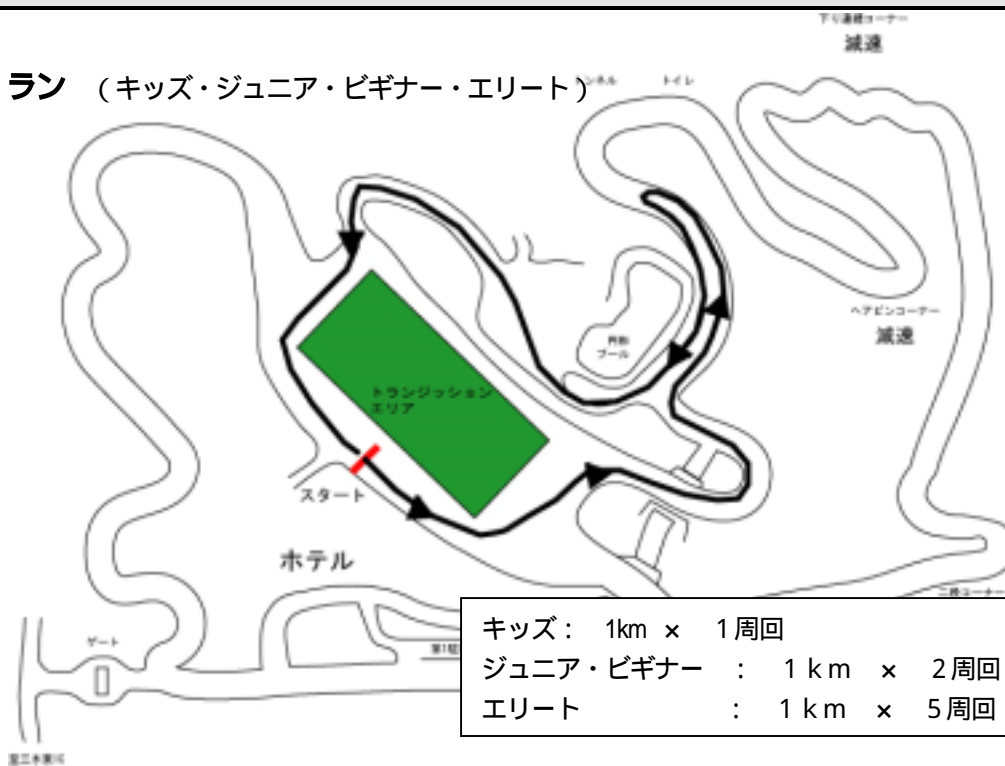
ラン （キッズ・ジュニア・ビギナー・エリート）

下り連続コーナー
減速

トンネル
トイレ

ヘアピンコーナー
減速

屋外プール

トランジッション エリア

スタート

ホテル

ゲート

第1駐 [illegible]

二股コーナー

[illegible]

キッズ： 1km × 1周回
ジュニア・ビギナー ： 1km × 2周回
エリート ： 1km × 5周回